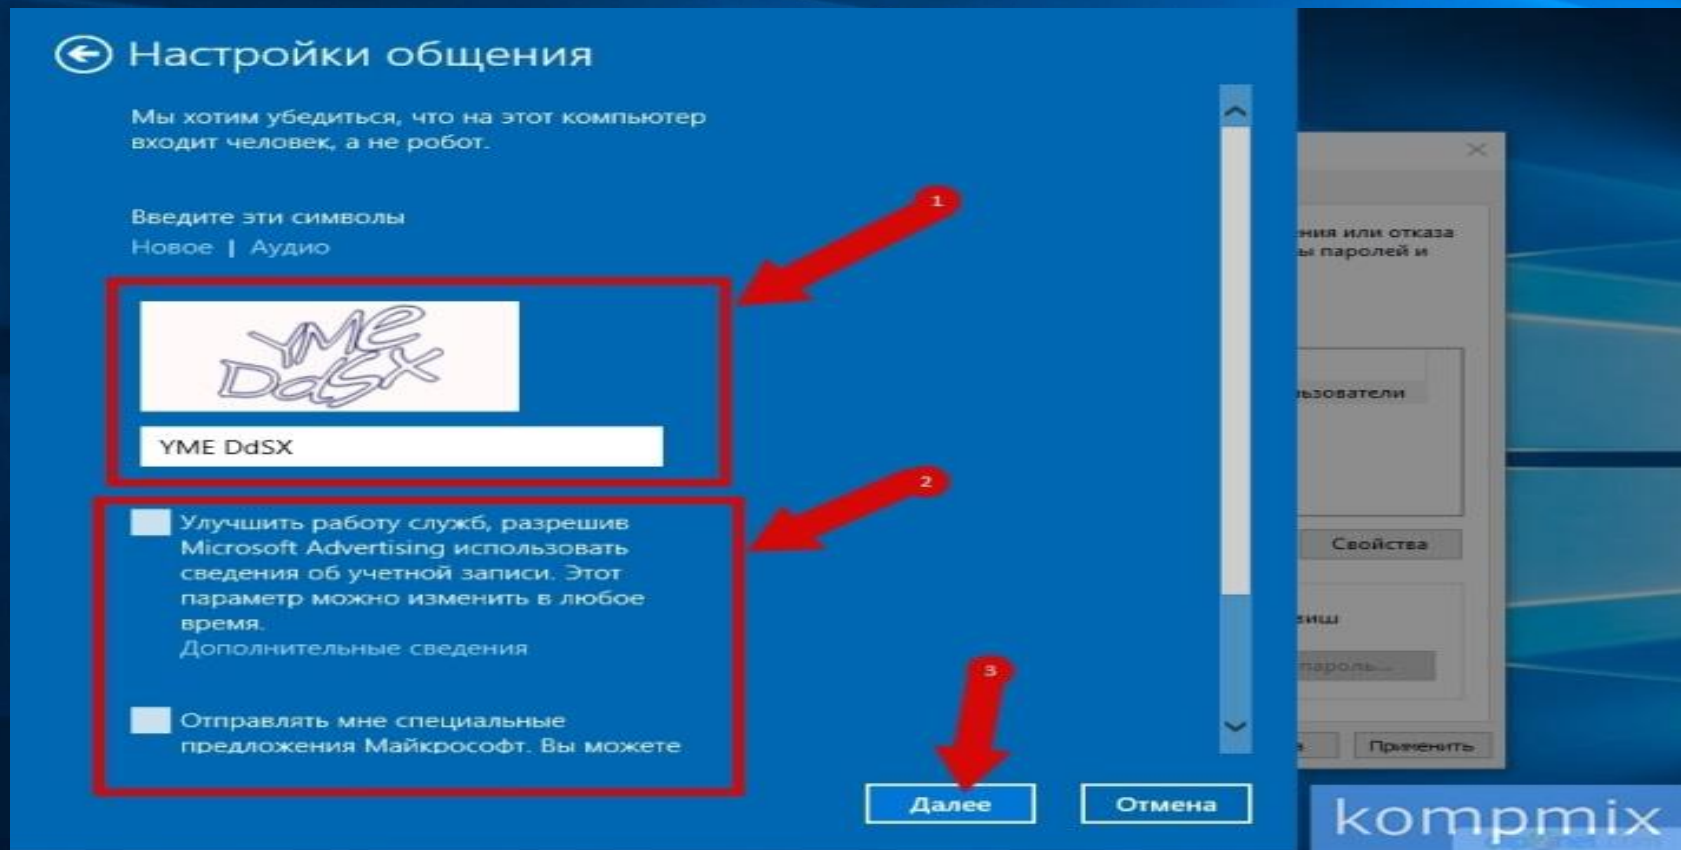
Настройки общения

Мы хотим убедиться, что на этот компьютер входит человек, а не робот.

Введите эти символы
Новое | Аудио

YME DdSX

YME DdSX

1

2

3

Улучшить работу служб, разрешив Microsoft Advertising использовать сведения об учетной записи. Этот параметр можно изменить в любое время.
Дополнительные сведения

Отправлять мне специальные предложения Майкрософт. Вы можете

Далее

Отмена

ения или отказа
ы паролей и

ьзователи

Свойства

иш

пароль...

е

Применить

kompmix